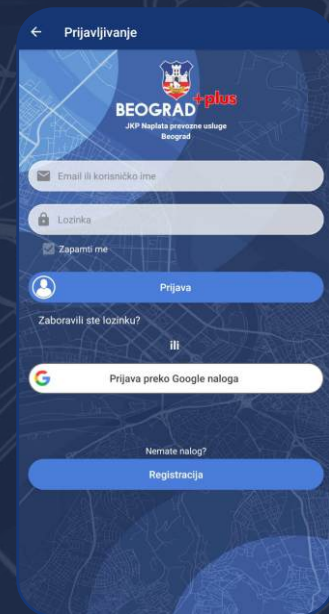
Prijavljivanje

BEOGRAD plus
JKP Naplata prevozne usluge
Beograd

Email ili korisničko ime

Lozinka

Zapamti me

Prijava

Zaboravili ste lozinku?

ili

Prijava preko Google naloga

Nemate nalog?

Registracija